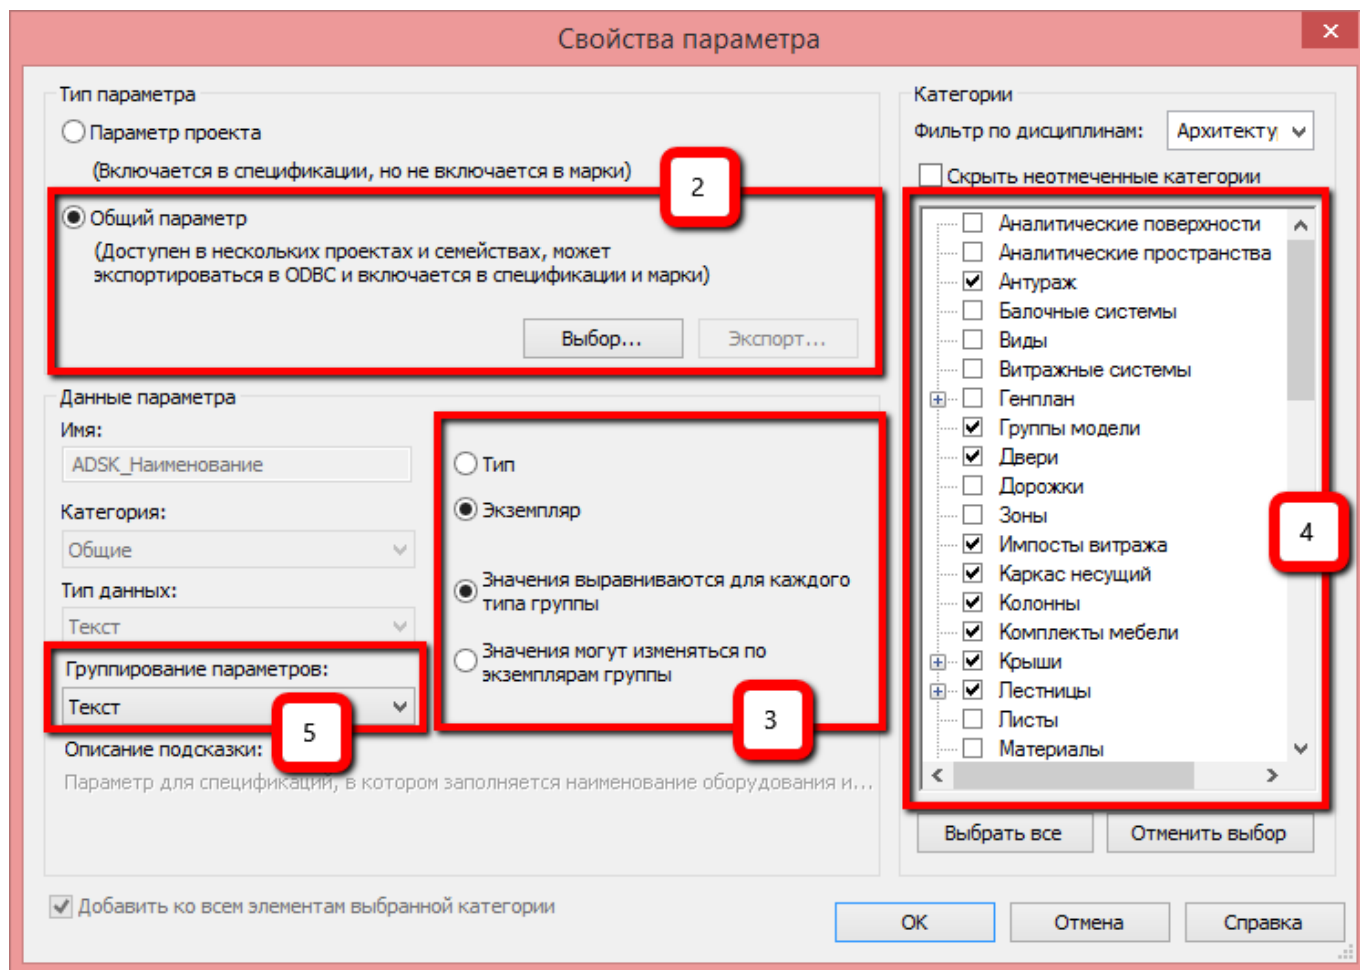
Свойства параметра

Тип параметра

Параметр проекта

(Включается в спецификации, но не включается в марки)

Общий параметр

(Доступен в нескольких проектах и семействах, может экспортироваться в ODBC и включается в спецификации и марки)

Выбор...

Экспорт...

2

Данные параметра

Имя:

ADSK_Наименование

Категория:

Общие

Тип данных:

Текст

Группирование параметров:

Текст

5

Тип

Экземпляр

Значения выравниваются для каждого типа группы

Значения могут изменяться по экземплярам группы

3

Описание подсказки:

Параметр для спецификации, в котором заполняется наименование оборудования и...

Категории

Фильтр по дисциплинам:

Архитекту

Скрыть неотмеченные категории

Аналитические поверхности
Аналитические пространства
Антураж
Балочные системы
Виды
Витражные системы
Генплан
Группы модели
Двери
Дорожки
Зоны
Импосты витража
Каркас несущий
Колонны
Комплекты мебели
Крыши
Лестницы
Листы
Материалы

4

Выбрать все

Отменить выбор

Добавить ко всем элементам выбранной категории

ОК

Отмена

Справка